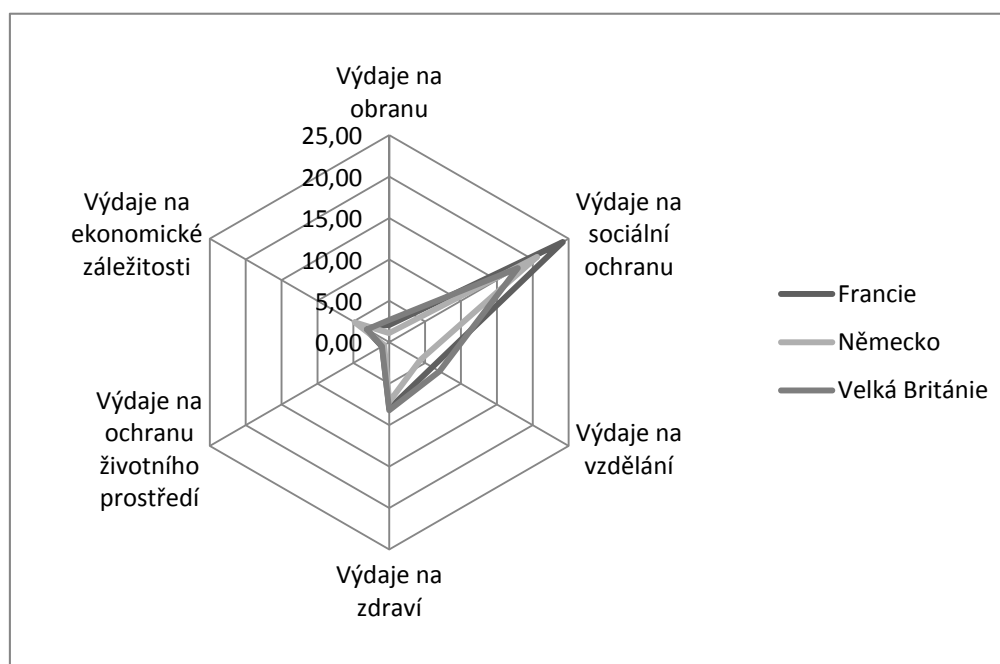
Výdaje na obranu

25,00
20,00
15,00
10,00
5,00
0,00

Výdaje na sociální ochranu

Výdaje na vzdělání

Výdaje na zdraví

Výdaje na ochranu životního prostředí

Výdaje na ekonomické záležitosti

Francie
Německo
Velká Británie